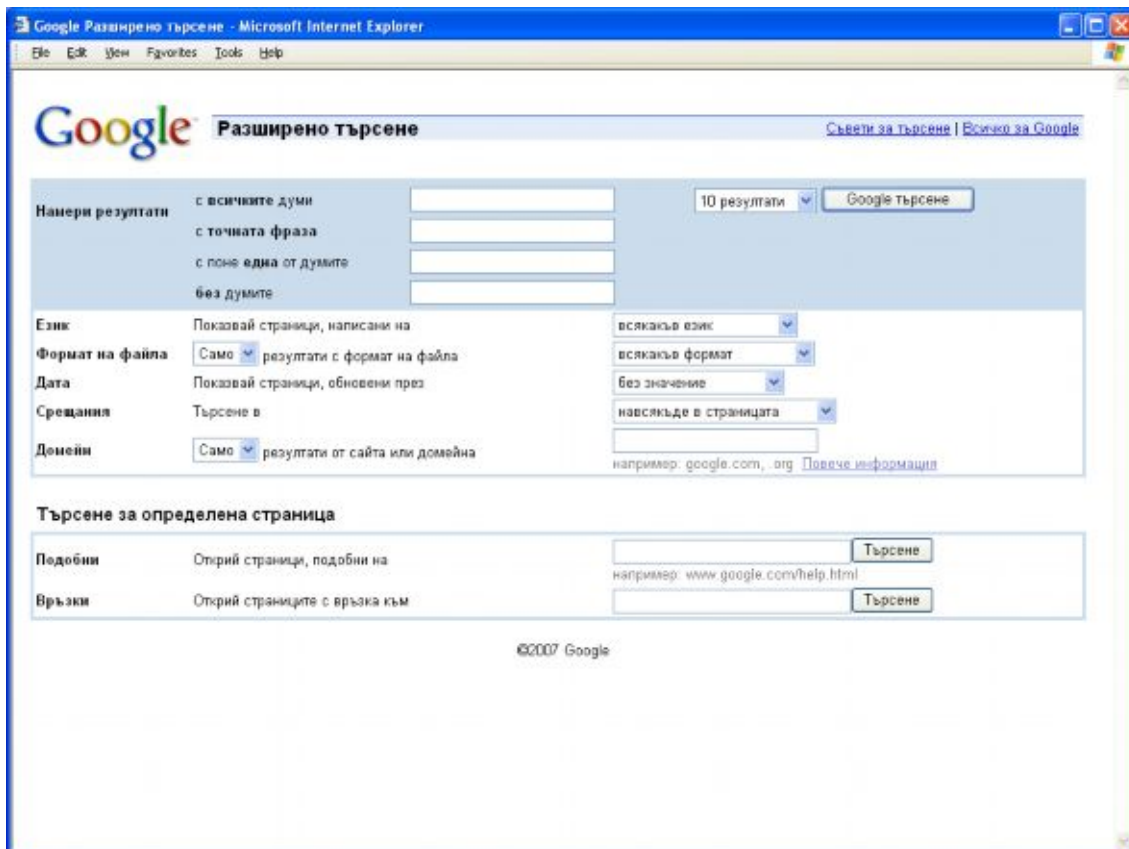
Google Разширено търсене - Microsoft Internet Explorer

File Edit View Favorites Tools Help

Google Разширено търсене

Съвети за търсене | Всичко за Google

Намери резултати

с всичките думи

с точната фраза

с поне една от думите

без думите

10 резултата

Google търсене

Език Показвай страници, написани на всякакъв език

Формат на файла Само резултати с формат на файла всякакъв формат

Дата Показвай страници, обновени през без значение

Срещания Търсене в навсякъде в страницата

Домейн Само резултати от сайта или домейна

например: google.com, .org Повече информация

Търсене за определена страница

Подобни Открий страници, подобни на Търсене

например: www.google.com/help.html

Връзки Открий страниците с връзка към Търсене

©2007 Google